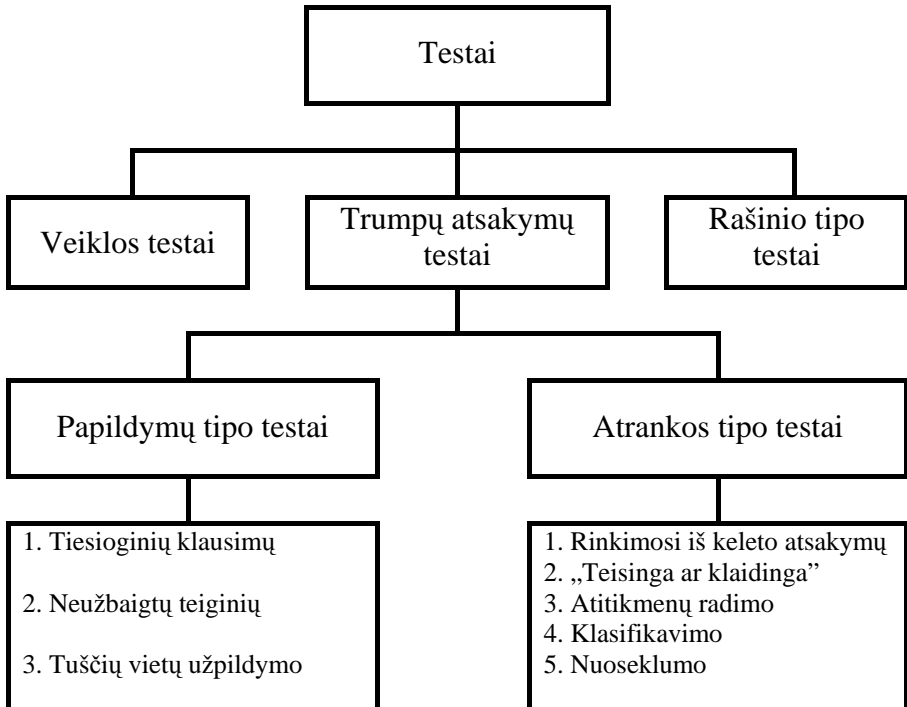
Testai

Veiklos testai

Trumpų atsakymų testai

Rašinio tipo testai

Papildymų tipo testai

Atrankos tipo testai

1. Tiesioginių klausimų

2. Neužbaigtų teiginių

3. Tuščių vietų užpildymo

1. Rinkimosi iš keleto atsakymų
2. „Teisinga ar klaidinga"
3. Atitikmenų radimo
4. Klasifikavimo
5. Nuoseklumo